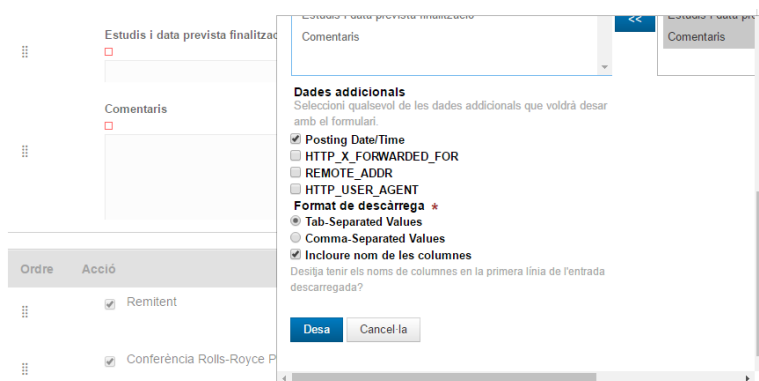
Estudis i data prevista finalitzac

Comentaris

Ordre Acció

Remitent

Conferència Rolls-Royce P

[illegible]

Comentaris

<<

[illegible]

Comentaris

Dades addicionals

Seleccioni qualsevol de les dades addicionals que voldrà desar amb el formulari.

Posting Date/Time

HTTP_X_FORWARDED_FOR

REMOTE_ADDR

HTTP_USER_AGENT

Format de descàrrega *

Tab-Separated Values

Comma-Separated Values

Incloure nom de les columnes

Desitja tenir els noms de columnes en la primera línia de l'entrada descarregada?

Desa

Cancel·la